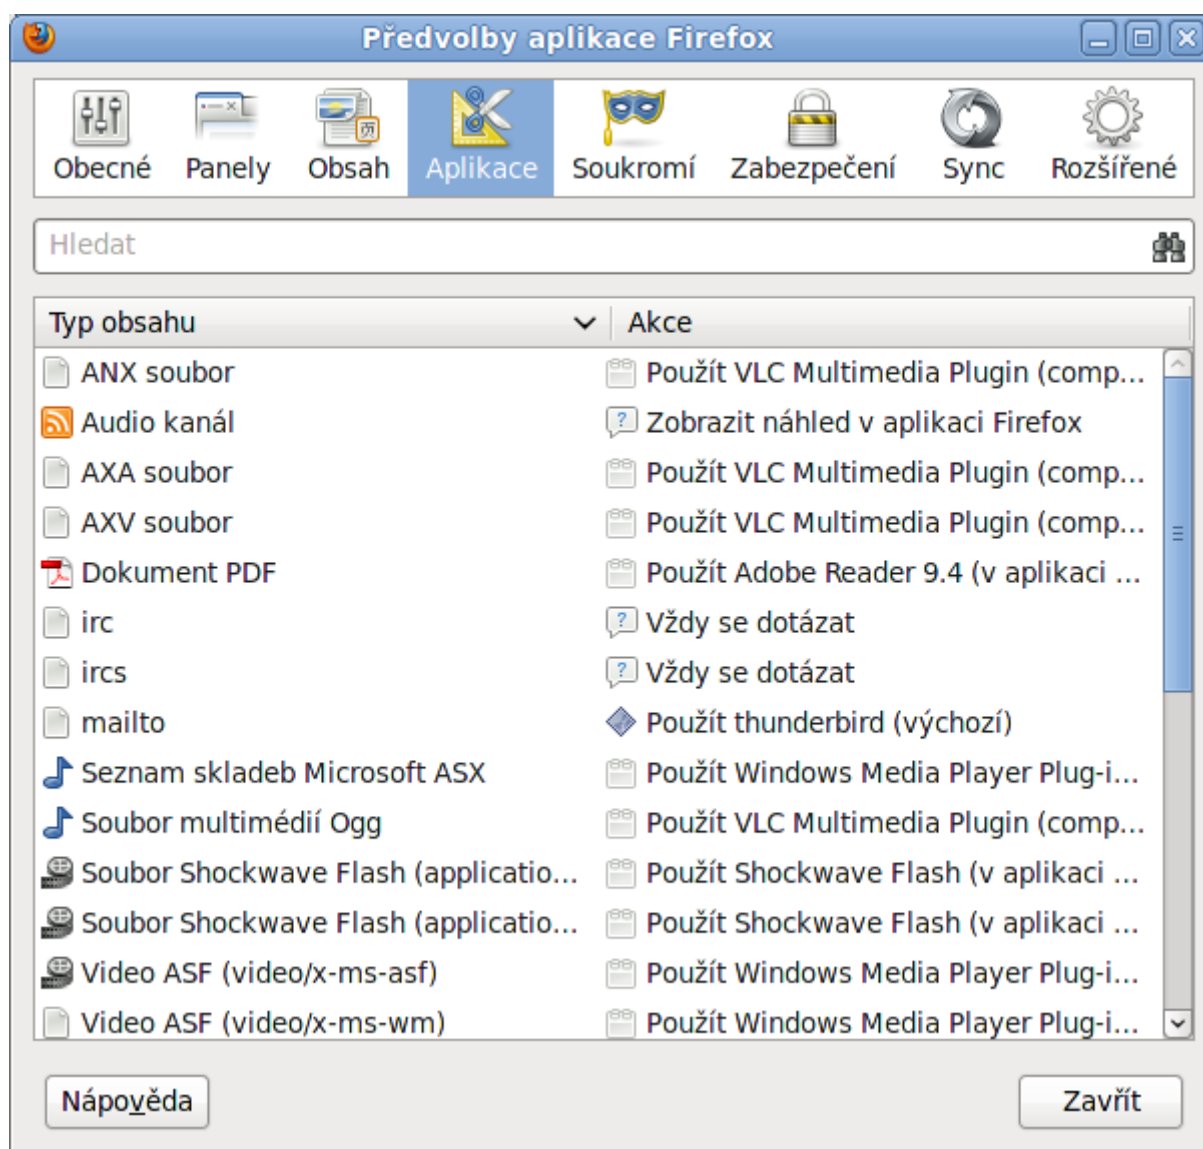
Předvolby aplikace Firefox

Obecné Panely Obsah Aplikace Soukromí Zabezpečení Sync Rozšířené

Hledat

| Typ obsahu | Akce |
|---|---|
| ANX soubor | Použít VLC Multimedia Plugin (comp... |
| Audio kanál | Zobrazit náhled v aplikaci Firefox |
| AXA soubor | Použít VLC Multimedia Plugin (comp... |
| AXV soubor | Použít VLC Multimedia Plugin (comp... |
| Dokument PDF | Použít Adobe Reader 9.4 (v aplikaci ... |
| irc | Vždy se dotázat |
| ircs | Vždy se dotázat |
| mailto | Použít thunderbird (výchozí) |
| Seznam skladeb Microsoft ASX | Použít Windows Media Player Plug-i... |
| Soubor multimédií Ogg | Použít VLC Multimedia Plugin (comp... |
| Soubor Shockwave Flash (applicatio... | Použít Shockwave Flash (v aplikaci ... |
| Soubor Shockwave Flash (applicatio... | Použít Shockwave Flash (v aplikaci ... |
| Video ASF (video/x-ms-asf) | Použít Windows Media Player Plug-i... |
| Video ASF (video/x-ms-wm) | Použít Windows Media Player Plug-i... |

Nápověda

Zavřít